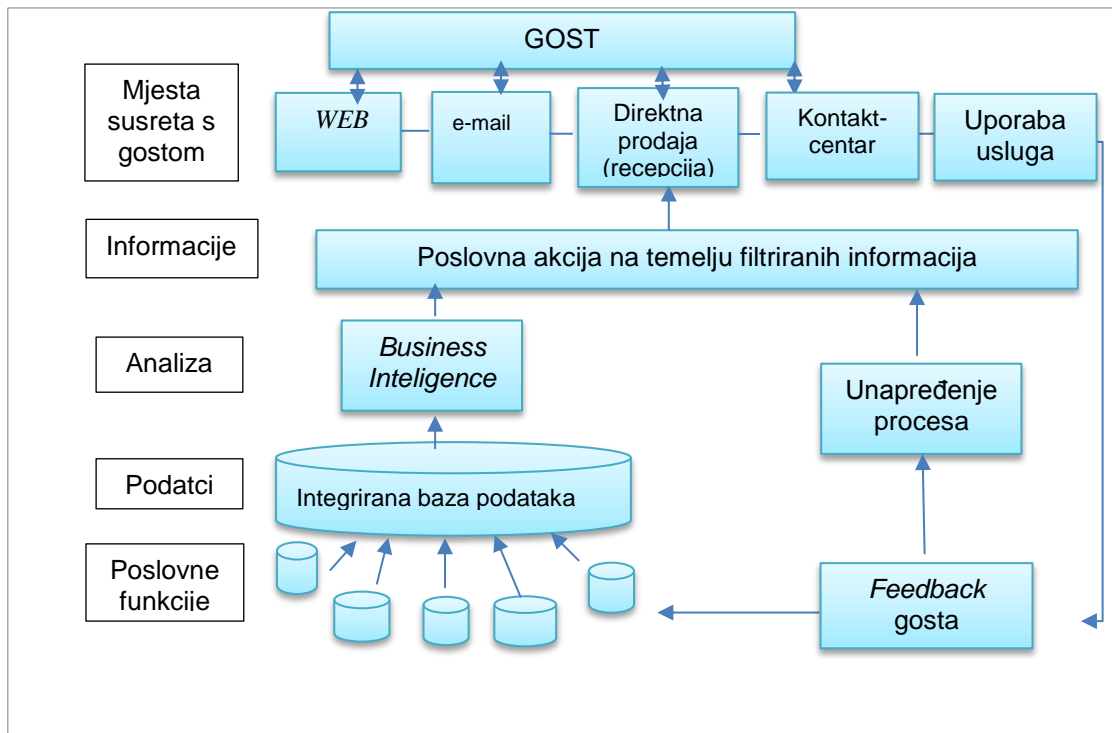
GOST

Mjesta susreta s gostom

WEB

e-mail

Direktna prodaja (recepcija)

Kontakt-centar

Uporaba usluga

Informacije

Poslovna akcija na temelju filtriranih informacija

Analiza

Business Inteligence

Unapređenje procesa

Podatci

Integrirana baza podataka

Poslovne funkcije

Feedback gosta